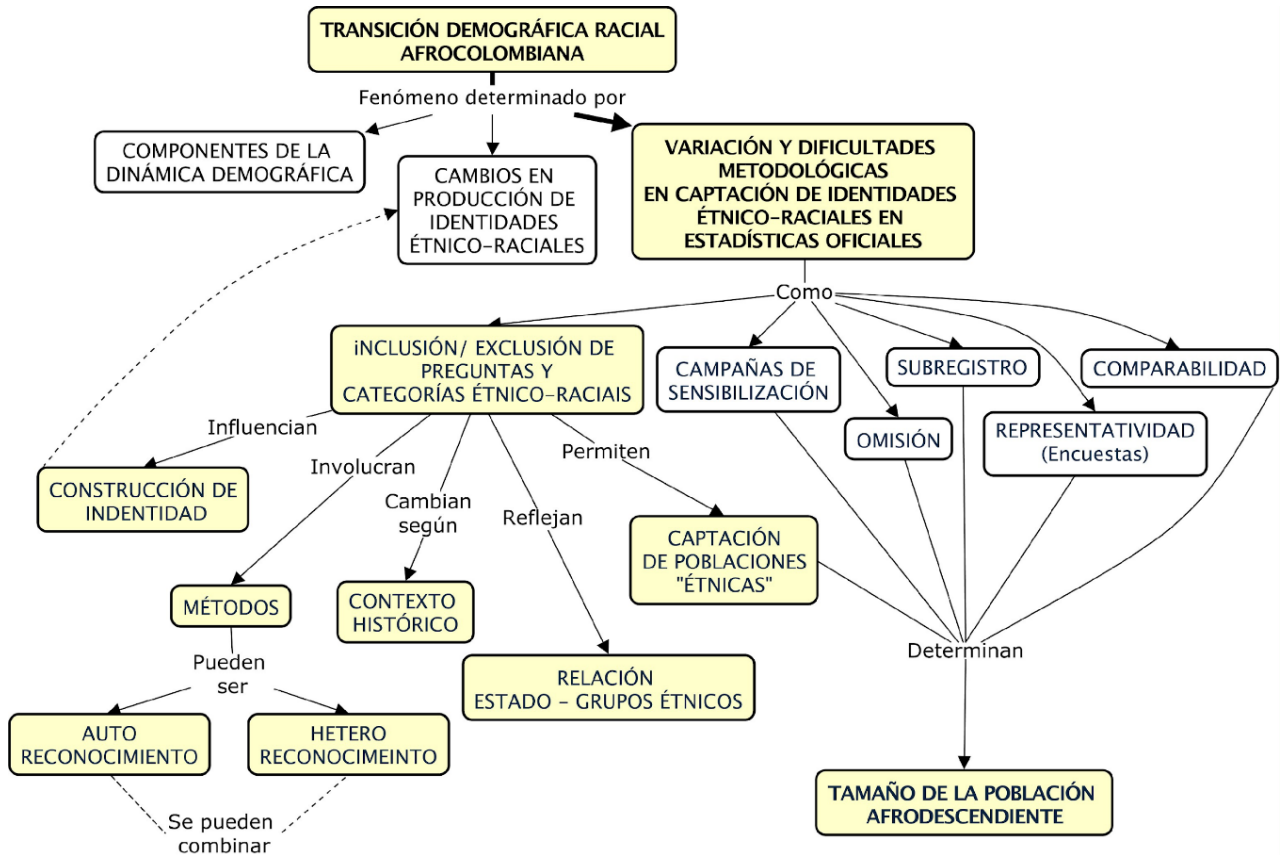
TRANSICIÓN DEMOGRÁFICA RACIAL AFROCOLOMBIANA

Fenómeno determinado por

COMPONENTES DE LA DINÁMICA DEMOGRÁFICA

CAMBIOS EN PRODUCCIÓN DE IDENTIDADES ÉTNICO-RACIALES

VARIACIÓN Y DIFICULTADES METODOLÓGICAS EN CAPTACIÓN DE IDENTIDADES ÉTNICO-RACIALES EN ESTADÍSTICAS OFICIALES

Como

iNCLUSIÓN/ EXCLUSIÓN DE PREGUNTAS Y CATEGORÍAS ÉTNICO-RACIAIS

CAMPAÑAS DE SENSIBILIZACIÓN

SUBREGISTRO

COMPARABILIDAD

OMISIÓN

REPRESENTATIVIDAD (Encuestas)

Influencian

CONSTRUCCIÓN DE INDENTIDAD

Involucran

Cambian según

Reflejan

Permiten

CAPTACIÓN DE POBLACIONES "ÉTNICAS"

MÉTODOS

CONTEXTO HISTÓRICO

Determinan

Pueden ser

RELACIÓN ESTADO - GRUPOS ÉTNICOS

AUTO RECONOCIMIENTO

HETERO RECONOCIMEINTO

TAMAÑO DE LA POBLACIÓN AFRODESCENDIENTE

Se pueden combinar